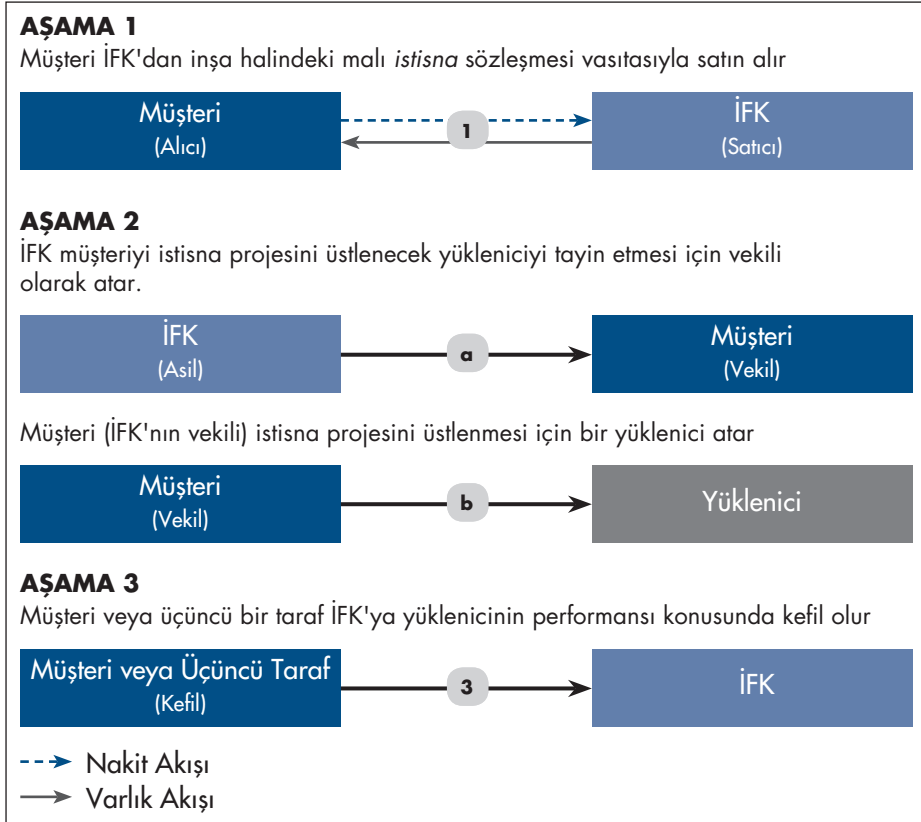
AŞAMA 1
Müşteri İFK'dan inşa halindeki malı *istisna* sözleşmesi vasıtasıyla satın alır

Müşteri
(Alıcı)

1

İFK
(Satıcı)

AŞAMA 2
İFK müşteriyi istisna projesini üstlenecek yükleniciyi tayin etmesi için vekili olarak atar.

İFK
(Asil)

a

Müşteri
(Vekil)

Müşteri (İFK'nın vekili) istisna projesini üstlenmesi için bir yüklenici atar

Müşteri
(Vekil)

b

Yüklenici

AŞAMA 3
Müşteri veya üçüncü bir taraf İFK'ya yüklenicinin performansı konusunda kefil olur

Müşteri veya Üçüncü Taraf
(Kefil)

3

İFK

Nakit Akışı
Varlık Akışı